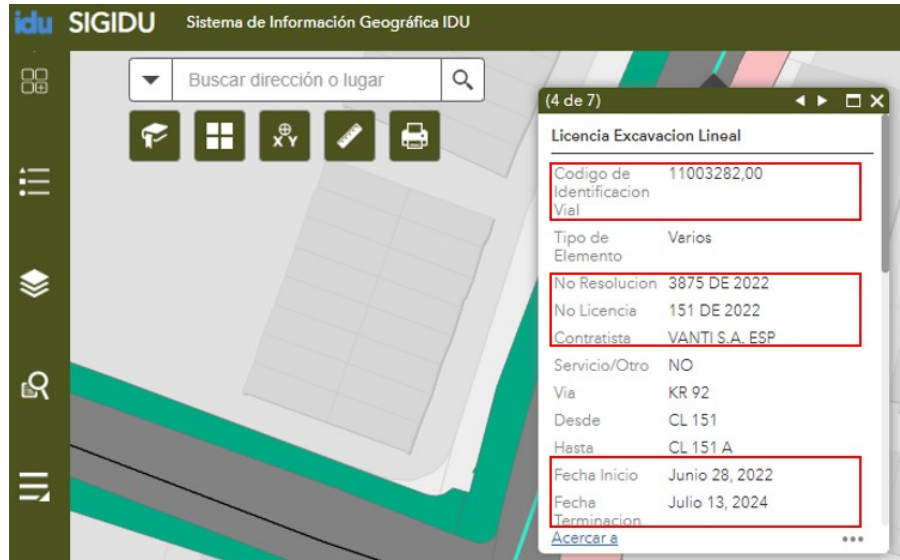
idu SIGIDU Sistema de Información Geográfica IDU

Buscar dirección o lugar

(4 de 7)

Licencia Excavacion Lineal

| | |
|---|---|
| Codigo de Identificacion Vial | 11003282,00 |
| Tipo de Elemento | Varios |
| No Resolucion | 3875 DE 2022 |
| No Licencia | 151 DE 2022 |
| Contratista | VANTI S.A. ESP |
| Servicio/Otro | NO |
| Via | KR 92 |
| Desde | CL 151 |
| Hasta | CL 151 A |
| Fecha Inicio | Junio 28, 2022 |
| Fecha Terminacion | Julio 13, 2024 |

Acercar a